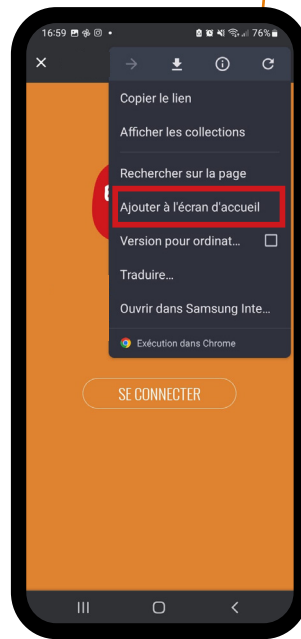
16:59 76%

Copier le lien

Afficher les collections

Rechercher sur la page

Ajouter à l'écran d'accueil

Version pour ordinat...

Traduire...

Ouvrir dans Samsung Inte...

Exécution dans Chrome

SE CONNECTER